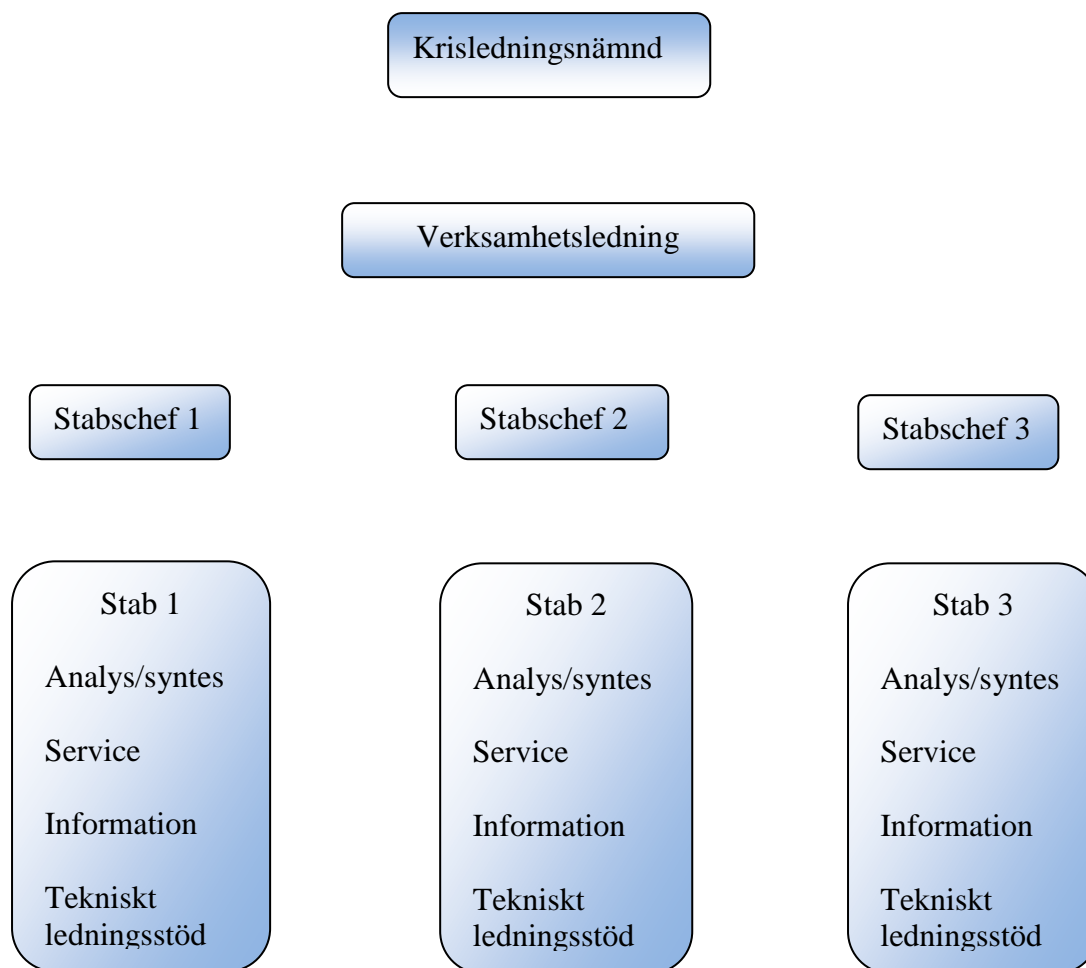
Krisledningsnämnd

Verksamhetsledning

Stabschef 1

Stabschef 2

Stabschef 3

Stab 1
Analys/syntes
Service
Information
Tekniskt ledningsstöd

Stab 2
Analys/syntes
Service
Information
Tekniskt ledningsstöd

Stab 3
Analys/syntes
Service
Information
Tekniskt ledningsstöd